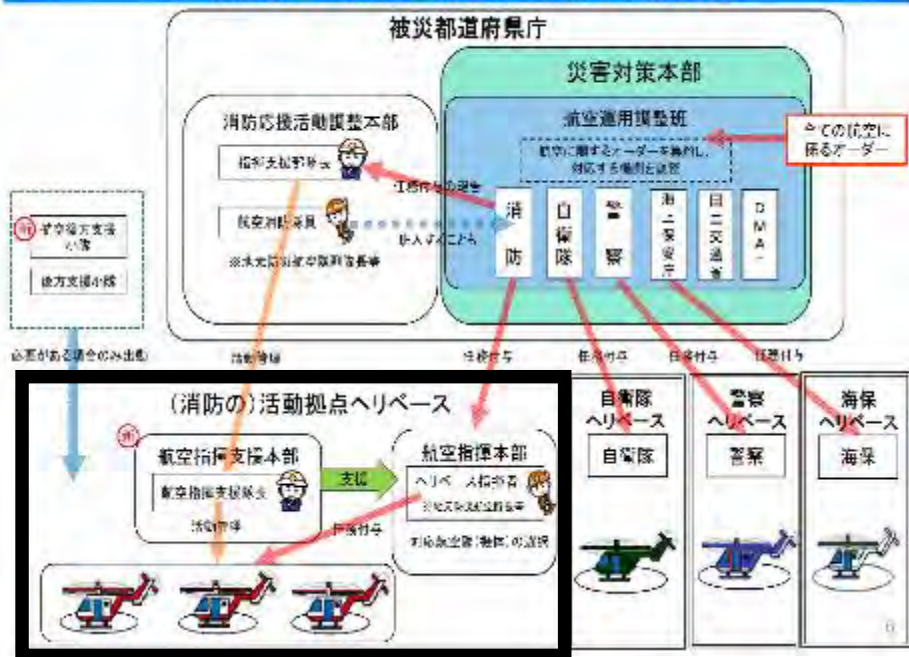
被災都道府県庁

災害対策本部

消防応援活動調整本部

航空運用調整班

全ての航空に係るオーダー

指揮支援部隊長

航空に関するオーダーを整理し、対応する機関を選定

任務付与の調整

航空消防隊員

消防

自衛隊

警察

海上保安庁

国土交通省

DMAT

※県内消防航空隊員等

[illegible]

指揮支援本部

後方支援小隊

必要がある場合のみ出動

活動指揮

任務付与

任務付与

任務付与

任務付与

(消防の)活動拠点ヘリベース

自衛隊ヘリベース

自衛隊

警察ヘリベース

警察

海保ヘリベース

海保

航空指揮支援本部

航空指揮本部

支援

航空指揮支援隊長

ヘリベース指揮者

※県内消防航空隊員等

活動指揮

任務付与

対応航空隊(機体)の選定